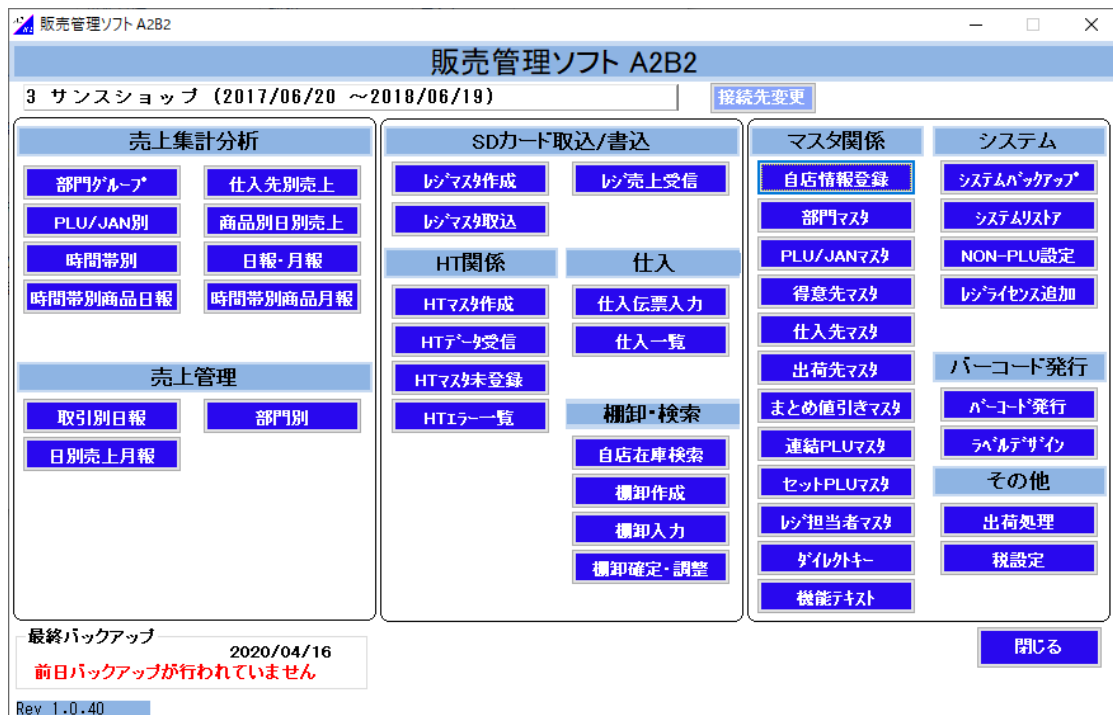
販売管理ソフト A2B2

販売管理ソフト A2B2

3 サンスショップ (2017/06/20 ～2018/06/19)

接続先変更

売上集計分析

部門グループ
仕入先別売上
PLU/JAN別
商品別日別売上
時間帯別
日報・月報
時間帯別商品日報
時間帯別商品月報

売上管理

取引別日報
部門別
日別売上月報

SDカード取込/書込

レジマスタ作成
レジ売上受信
レジマスタ取込

HT関係

HTマスタ作成
HTデータ受信
HTマスタ未登録
HTエラー一覧

仕入

仕入伝票入力
仕入一覧

棚卸・検索

自店在庫検索
棚卸作成
棚卸入力
棚卸確定・調整

マスタ関係

自店情報登録
部門マスタ
PLU/JANマスタ
得意先マスタ
仕入先マスタ
出荷先マスタ
まとめ値引きマスタ
連結PLUマスタ
セットPLUマスタ
レジ担当者マスタ
ダイレクトキー
機能テキスト

システム

システムバックアップ
システムリストア
NON-PLU設定
レジライセンス追加

バーコード発行

バーコード発行
ラベルデザイン

その他

出荷処理
税設定

最終バックアップ
2020/04/16
前日バックアップが行われていません

閉じる

Rev 1.0.40